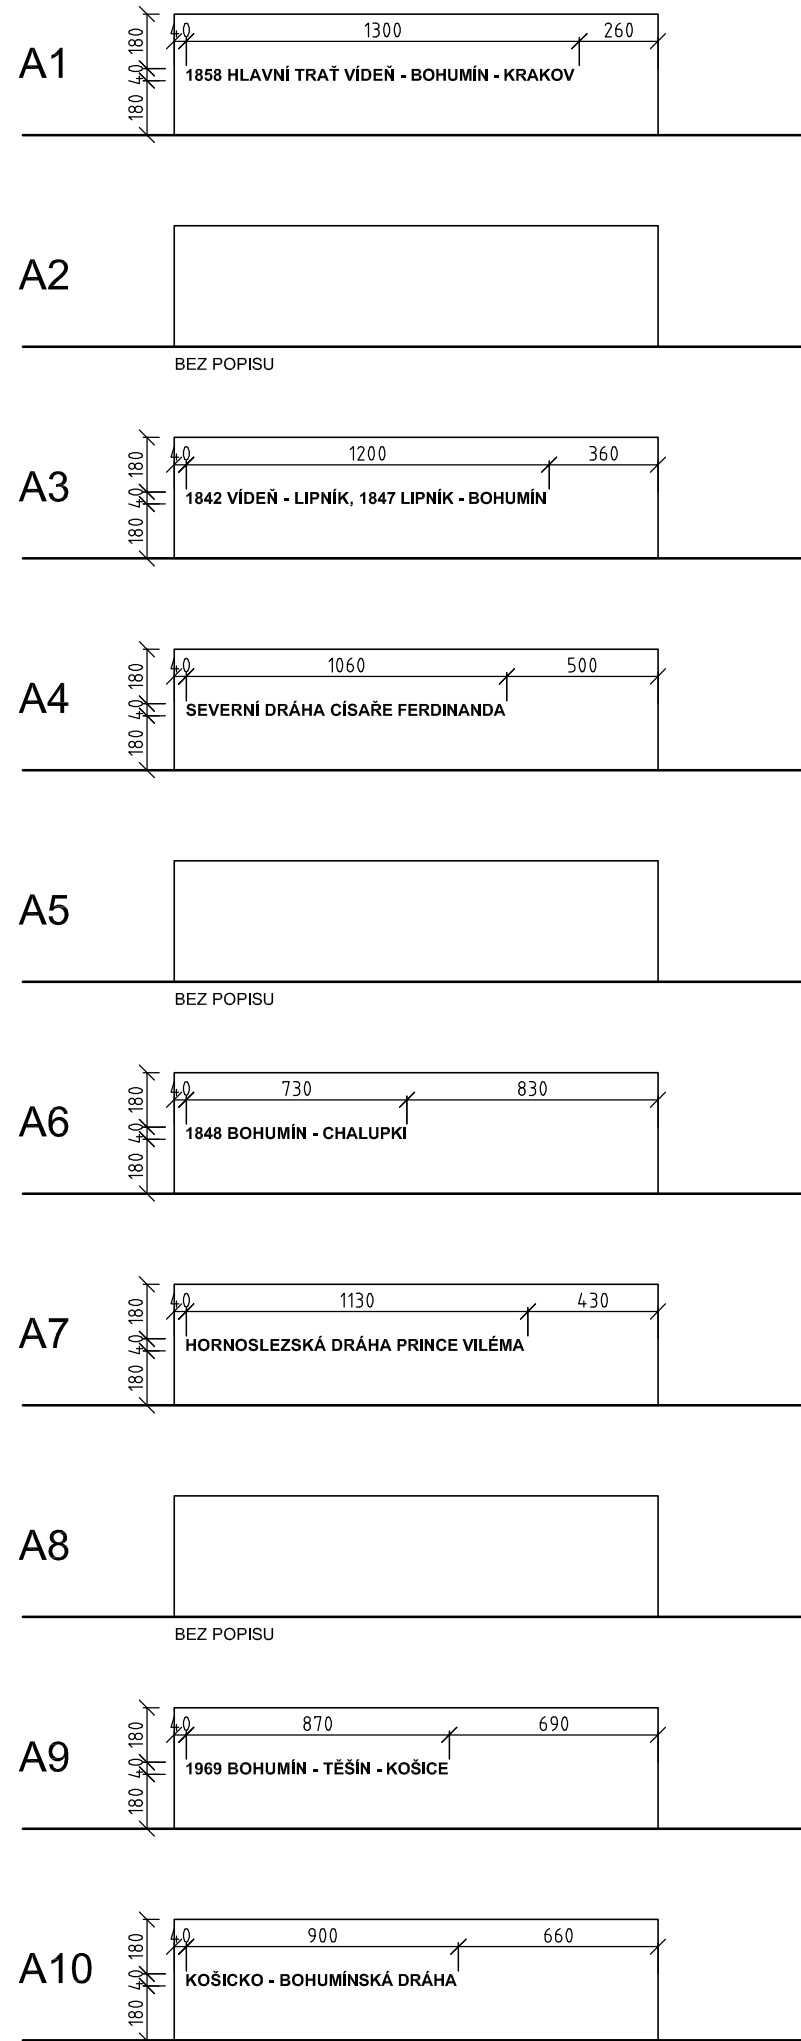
A1

180 40 180

40 1300 260

1858 HLAVNÍ TRAŤ VÍDEŇ - BOHUMÍN - KRAKOV

A2

BEZ POPISU

A3

180 40 180

40 1200 360

1842 VÍDEŇ - LIPNÍK, 1847 LIPNÍK - BOHUMÍN

A4

180 40 180

40 1060 500

SEVERNÍ DRÁHA CÍSAŘE FERDINANDA

A5

BEZ POPISU

A6

180 40 180

40 730 830

1848 BOHUMÍN - CHALUPKI

A7

180 40 180

40 1130 430

HORNOSLEZSKÁ DRÁHA PRINCE VILÉMA

A8

BEZ POPISU

A9

180 40 180

40 870 690

1969 BOHUMÍN - TĚŠÍN - KOŠICE

A10

180 40 180

40 900 660

KOŠICKO - BOHUMÍNSKÁ DRÁHA